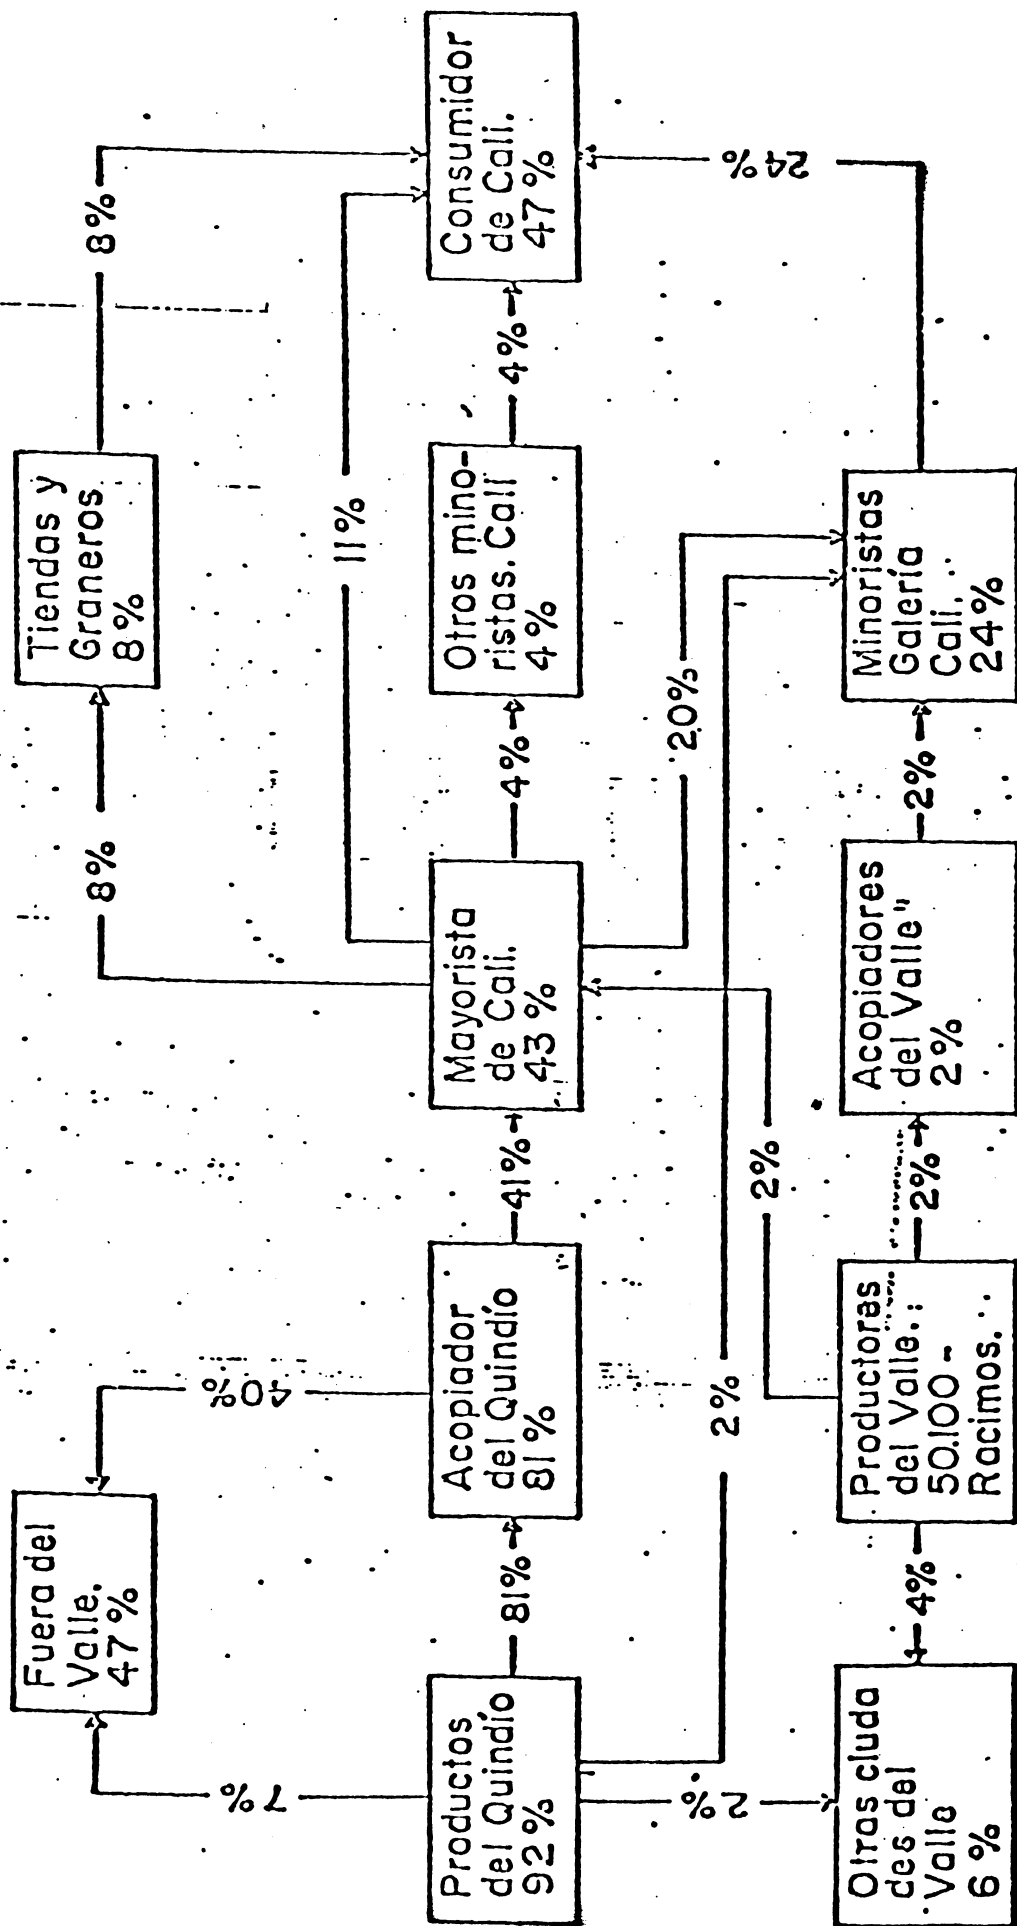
Fuera del Valle. 47%

7%

Productos del Quindio 92%

81%

Acopiador del Quindio 81%

40%

2%

2%

Otras ciuda des del Valle 6%

4%

Productores del Valle. 50.100 - Racimos.

2%

Acopiadores del Valle" 2%

2%

41%

Mayorista de Cali. 43%

8%

Tiendas y Graneros 8%

8%

11%

4%

Otros minoristas. Cali 4%

4%

20%

Minoristas Galería Cali. 24%

24%

Consumidor de Cali. 47%